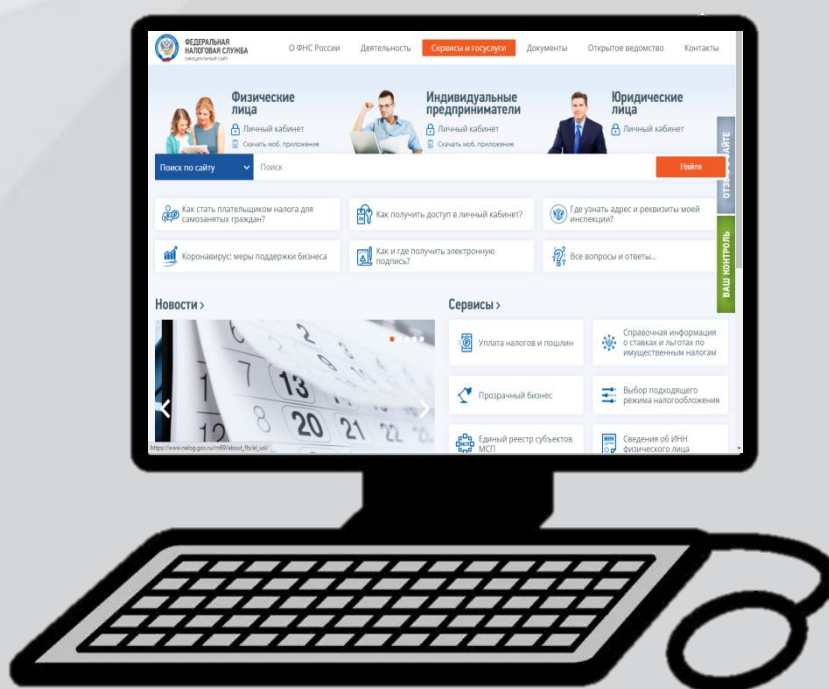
ФЕДЕРАЛЬНАЯ НАЛОГОВАЯ СЛУЖБА
ОФИЦИАЛЬНЫЙ САЙТ

О ФНС России
Деятельность
Сервисы и госуслуги
Документы
Открытое ведомство
Контакты

Физические лица
Личный кабинет
Скачать моб. приложение

Индивидуальные предприниматели
Личный кабинет
Скачать моб. приложение

Юридические лица
Личный кабинет

Поиск по сайту
Поиск
Найти

ОТЗЫВ О САЙТЕ

Как стать плательщиком налога для самозанятых граждан?
Как получить доступ в личный кабинет?
Где узнать адрес и реквизиты моей инспекции?
Коронавирус: меры поддержки бизнеса
Как и где получить электронную подпись?
Все вопросы и ответы...

ВАШ КОНТРОЛЬ

Новости ›

Сервисы ›

Уплата налогов и пошлин
Справочная информация о ставках и льготах по имущественным налогам
Прозрачный бизнес
Выбор подходящего режима налогообложения
Единый реестр субъектов МСП
Сведения об ИНН физического лица

https://www.nalog.gov.ru/rn69/about_fts/el_usl/